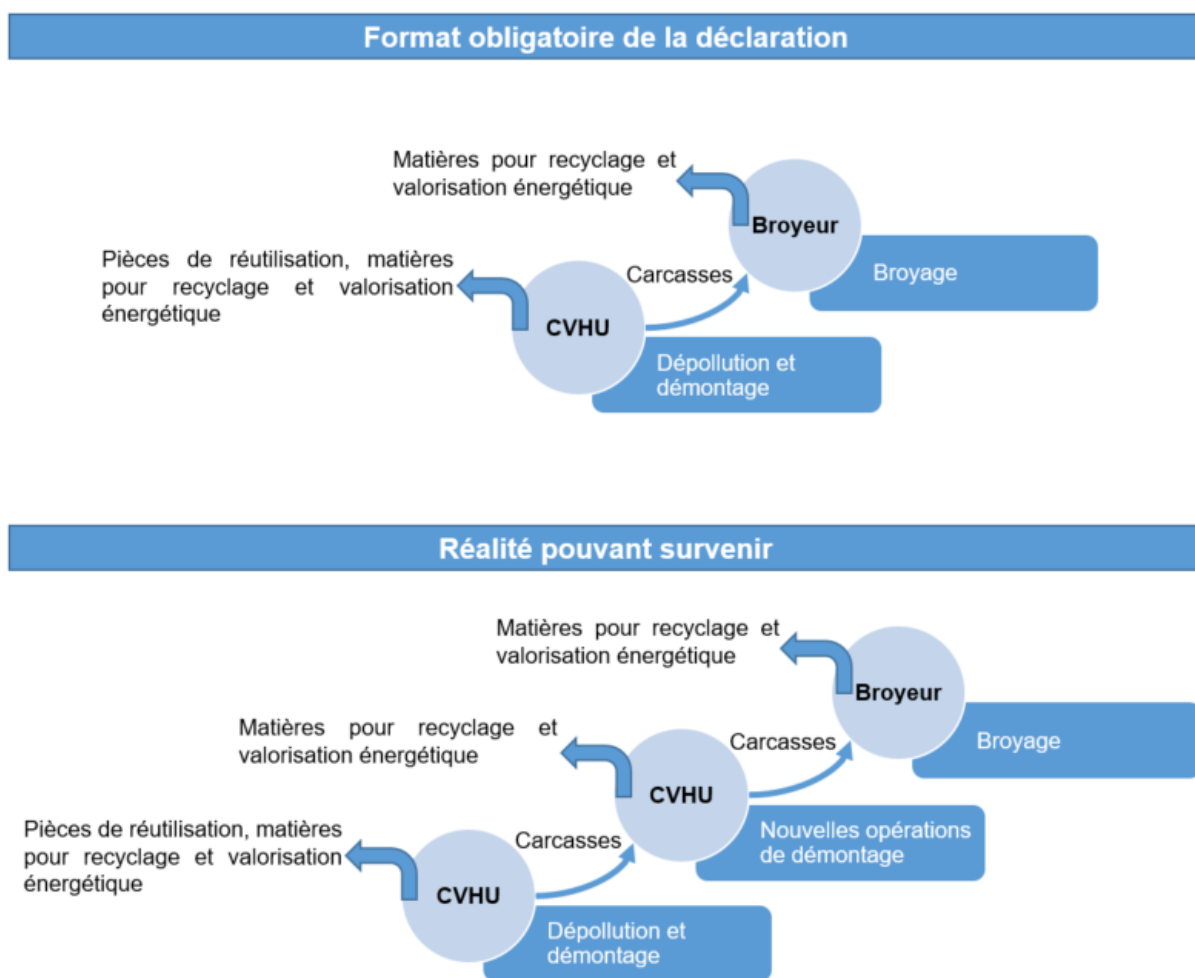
Format obligatoire de la déclaration

Matières pour recyclage et valorisation énergétique

Broyeur

Broyage

Pièces de réutilisation, matières pour recyclage et valorisation énergétique

Carcasses

CVHU

Dépollution et démontage

Réalité pouvant survenir

Matières pour recyclage et valorisation énergétique

Broyeur

Matières pour recyclage et valorisation énergétique

Carcasses

Broyage

CVHU

Nouvelles opérations de démontage

Pièces de réutilisation, matières pour recyclage et valorisation énergétique

Carcasses

CVHU

Dépollution et démontage